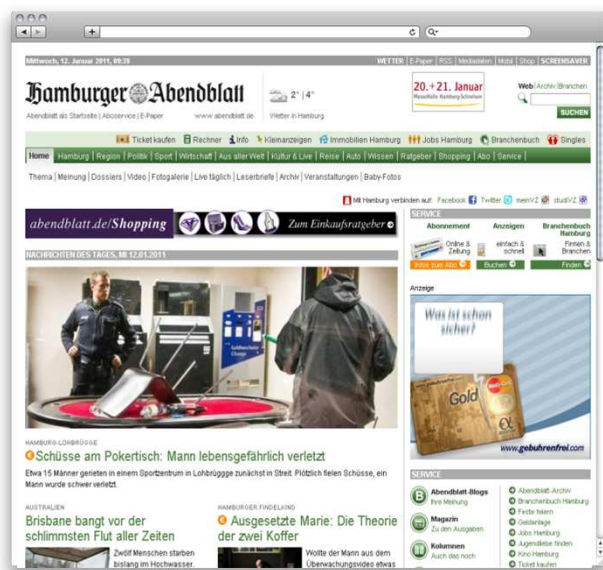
Mittwoch, 12. Januar 2011, 09:39

WETTER | E-Paper | RSS | Mediadaten | Mobil | Shop | SCREENSAVER

Hamburger Abendblatt

Abendblatt als Startseite | Aboservice | E-Paper www.abendblatt.de

2° | 4° Wetter in Hamburg

20.+21. Januar

Web | Archiv | Branchen

SUCHEN

Ticket kaufen | Rechner | Info | Kleinanzeigen | Immobilien Hamburg | Jobs Hamburg | Branchenbuch | Singles

Home | Hamburg | Region | Politik | Sport | Wirtschaft | Aus aller Welt | Kultur & Live | Reise | Auto | Wissen | Ratgeber | Shopping | Abo | Service

Thema | Meinung | Dossiers | Video | Fotogalerie | Live täglich | Leserbriefe | Archiv | Veranstaltungen | Baby-Fotos

Mit Hamburg verbinden auf: Facebook Twitter meinVZ studiVZ

abendblatt.de/Shopping Zum Einkaufsratgeber

NACHRICHTEN DES TAGES, MI 12.01.2011

HAMBURG-LOHBRÜGGE

Schüsse am Pokertisch: Mann lebensgefährlich verletzt

Etwa 15 Männer gerieten in einem Sportzentrum in Lohbrügge zunächst in Streit. Plötzlich fielen Schüsse, ein Mann wurde schwer verletzt.

AUSTRALIEN

Brisbane bangt vor der schlimmsten Flut aller Zeiten

Zwölf Menschen starben bislang im Hochwasser.

HAMBURGER FINDELKIND

Ausgesetzte Marie: Die Theorie der zwei Koffer

Wollte der Mann aus dem Überwachungsvideo etwas

SERVICE

Abonnement | Anzeigen | Branchenbuch Hamburg

Online & Zeitung | einfach & schnell | Firmen & Branchen

Infos zum Abo | Buchen | Finden

Anzeige

Was ist schon sicher?

Gold

www.gebuhrenfrei.com

SERVICE

Abendblatt-Blogs Ihre Meinung

Magazin Zu den Ausgaben

Kolumnen Auch das noch

Abendblatt-Archiv
Branchenbuch Hamburg
Feste feiern
Geldanlage
Jobs Hamburg
Jugendliebe finden
Kino Hamburg
Ticket kaufen